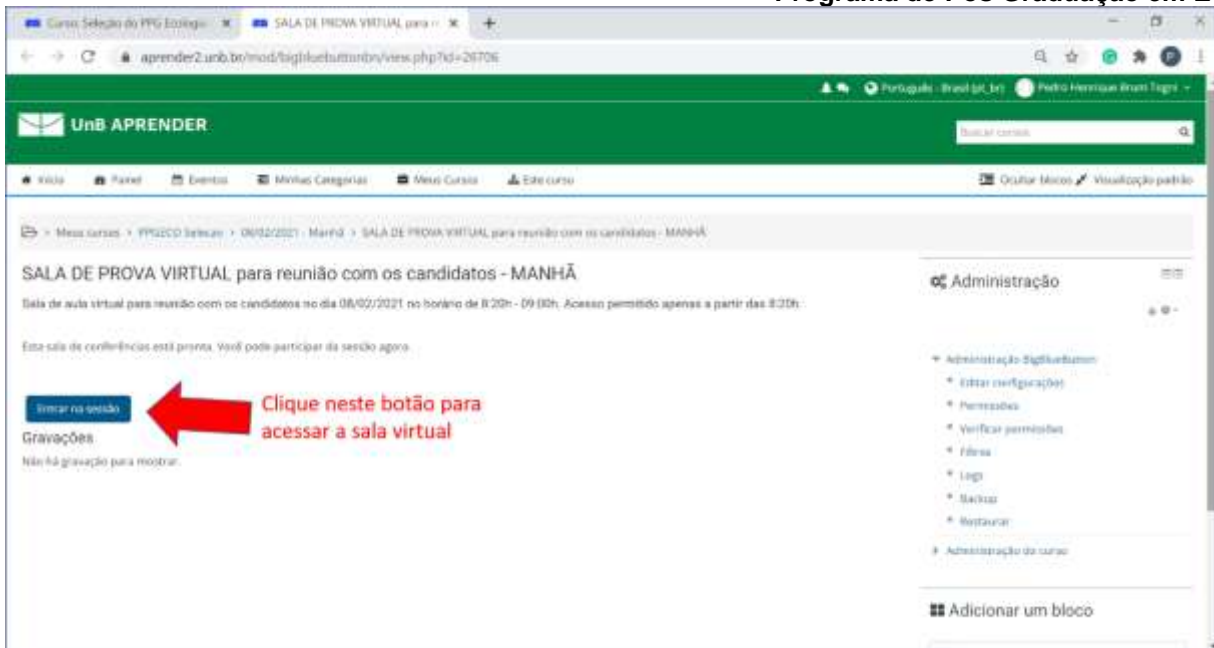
Programa de Pós-Graduação em E

Curso Seleção do PPG Ecologia
SALA DE PROVA VIRTUAL para r

aprender2.unb.br/mod/bigbluebuttonbn/view.php?id=26706

Português - Brasil (pt_br)
Pedro Henrique Bruni Togni

UnB APRENDER

Buscar cursos

Início
Painel
Eventos
Minhas Categorias
Meus Cursos
Este curso

Ocultar blocos
Visualização padrão

Meus cursos > PPGECO Seleção > 08/02/2021 - Manhã > SALA DE PROVA VIRTUAL para reunião com os candidatos - MANHÃ

SALA DE PROVA VIRTUAL para reunião com os candidatos - MANHÃ

Sala de aula virtual para reunião com os candidatos no dia 08/02/2021 no horário de 8:20h - 09:00h. Acesso permitido apenas a partir das 8:20h.

Esta sala de conferências está pronta. Você pode participar da sessão agora.

Entrar na sessão

Clique neste botão para acessar a sala virtual

Gravações

Não há gravação para mostrar.

Administração

Administração BigBlueButton
Editar configurações
Permissões
Verificar permissões
Filtros
Logs
Backup
Restaurar

Administração do curso

Adicionar um bloco